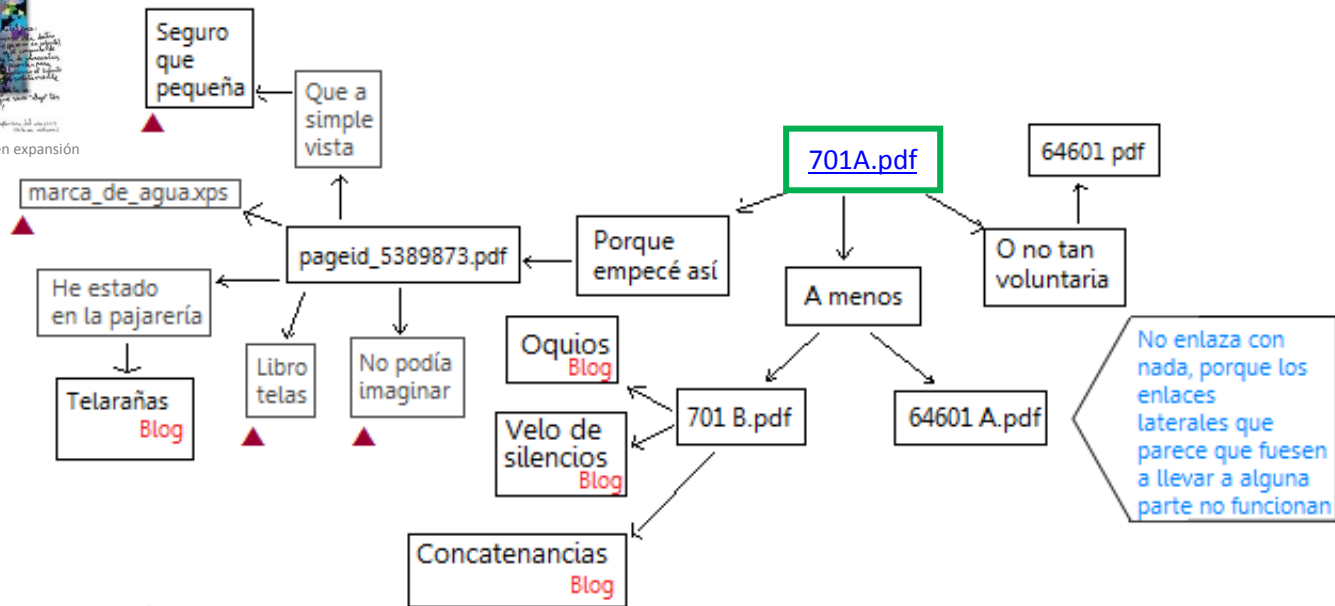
en expansión

Seguro que pequeña

Que a simple vista

marca_de_agua.xps

pageid_5389873.pdf

He estado en la pajarería

Telarañas Blog

Libro telas

No podía imaginar

Porque empecé así

701A.pdf

A menos

O no tan voluntaria

64601 pdf

Oquios Blog

701 B.pdf

Velo de silencios Blog

Concatenancias Blog

64601 A.pdf

No enlaza con nada, porque los enlaces laterales que parece que fuesen a llevar a alguna parte no funcionan